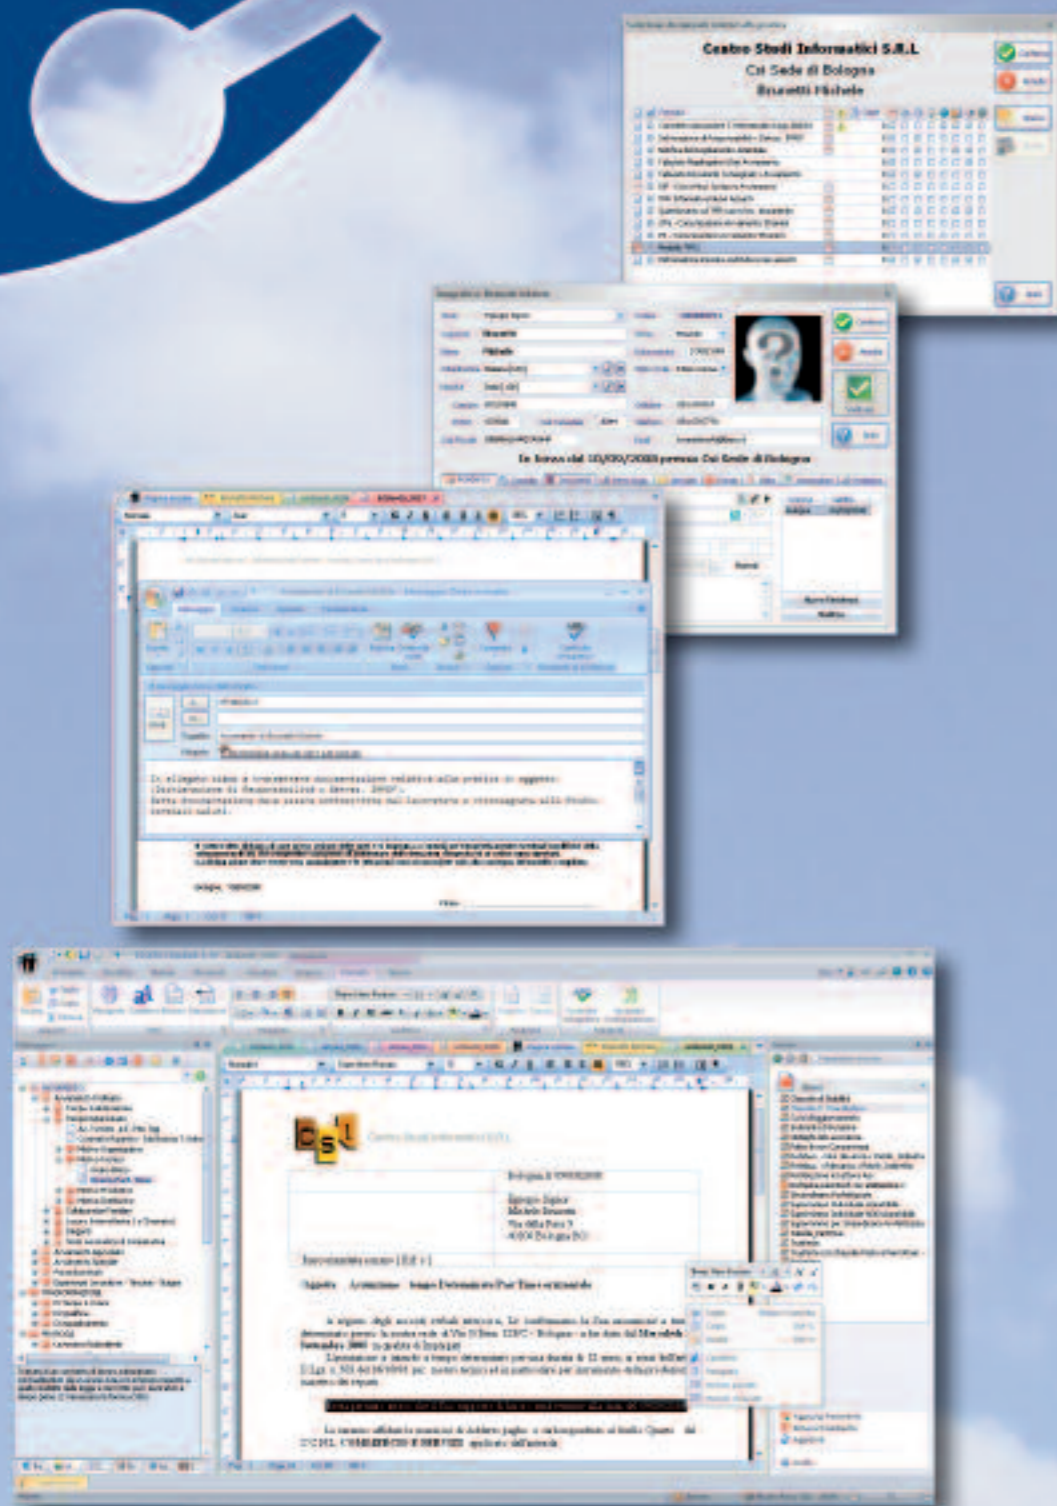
Centro Studi Informatici S.R.L
Csi Sede di Bologna
Brunetti Michele

In forza dal 10/09/2008 presso Csi Sede di Bologna

Il allegato siamo a trasmettere documentazione relativa alla pratica in oggetto:
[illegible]

Bologna il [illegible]

Oggetto: Assunzione tempo Determinato Part Time orizzontale

csi